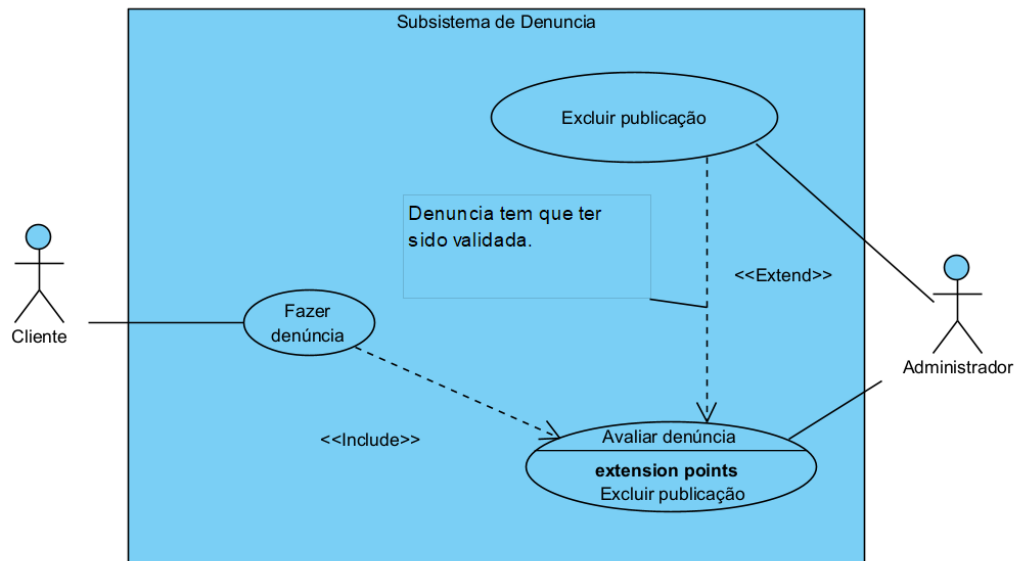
Subsistema de Denuncia

Excluir publicação

Denuncia tem que ter sido validada.

<<Extend>>

Cliente

Fazer denúncia

Administrador

<<Include>>

Avaliar denúncia

**extension points**
Excluir publicação